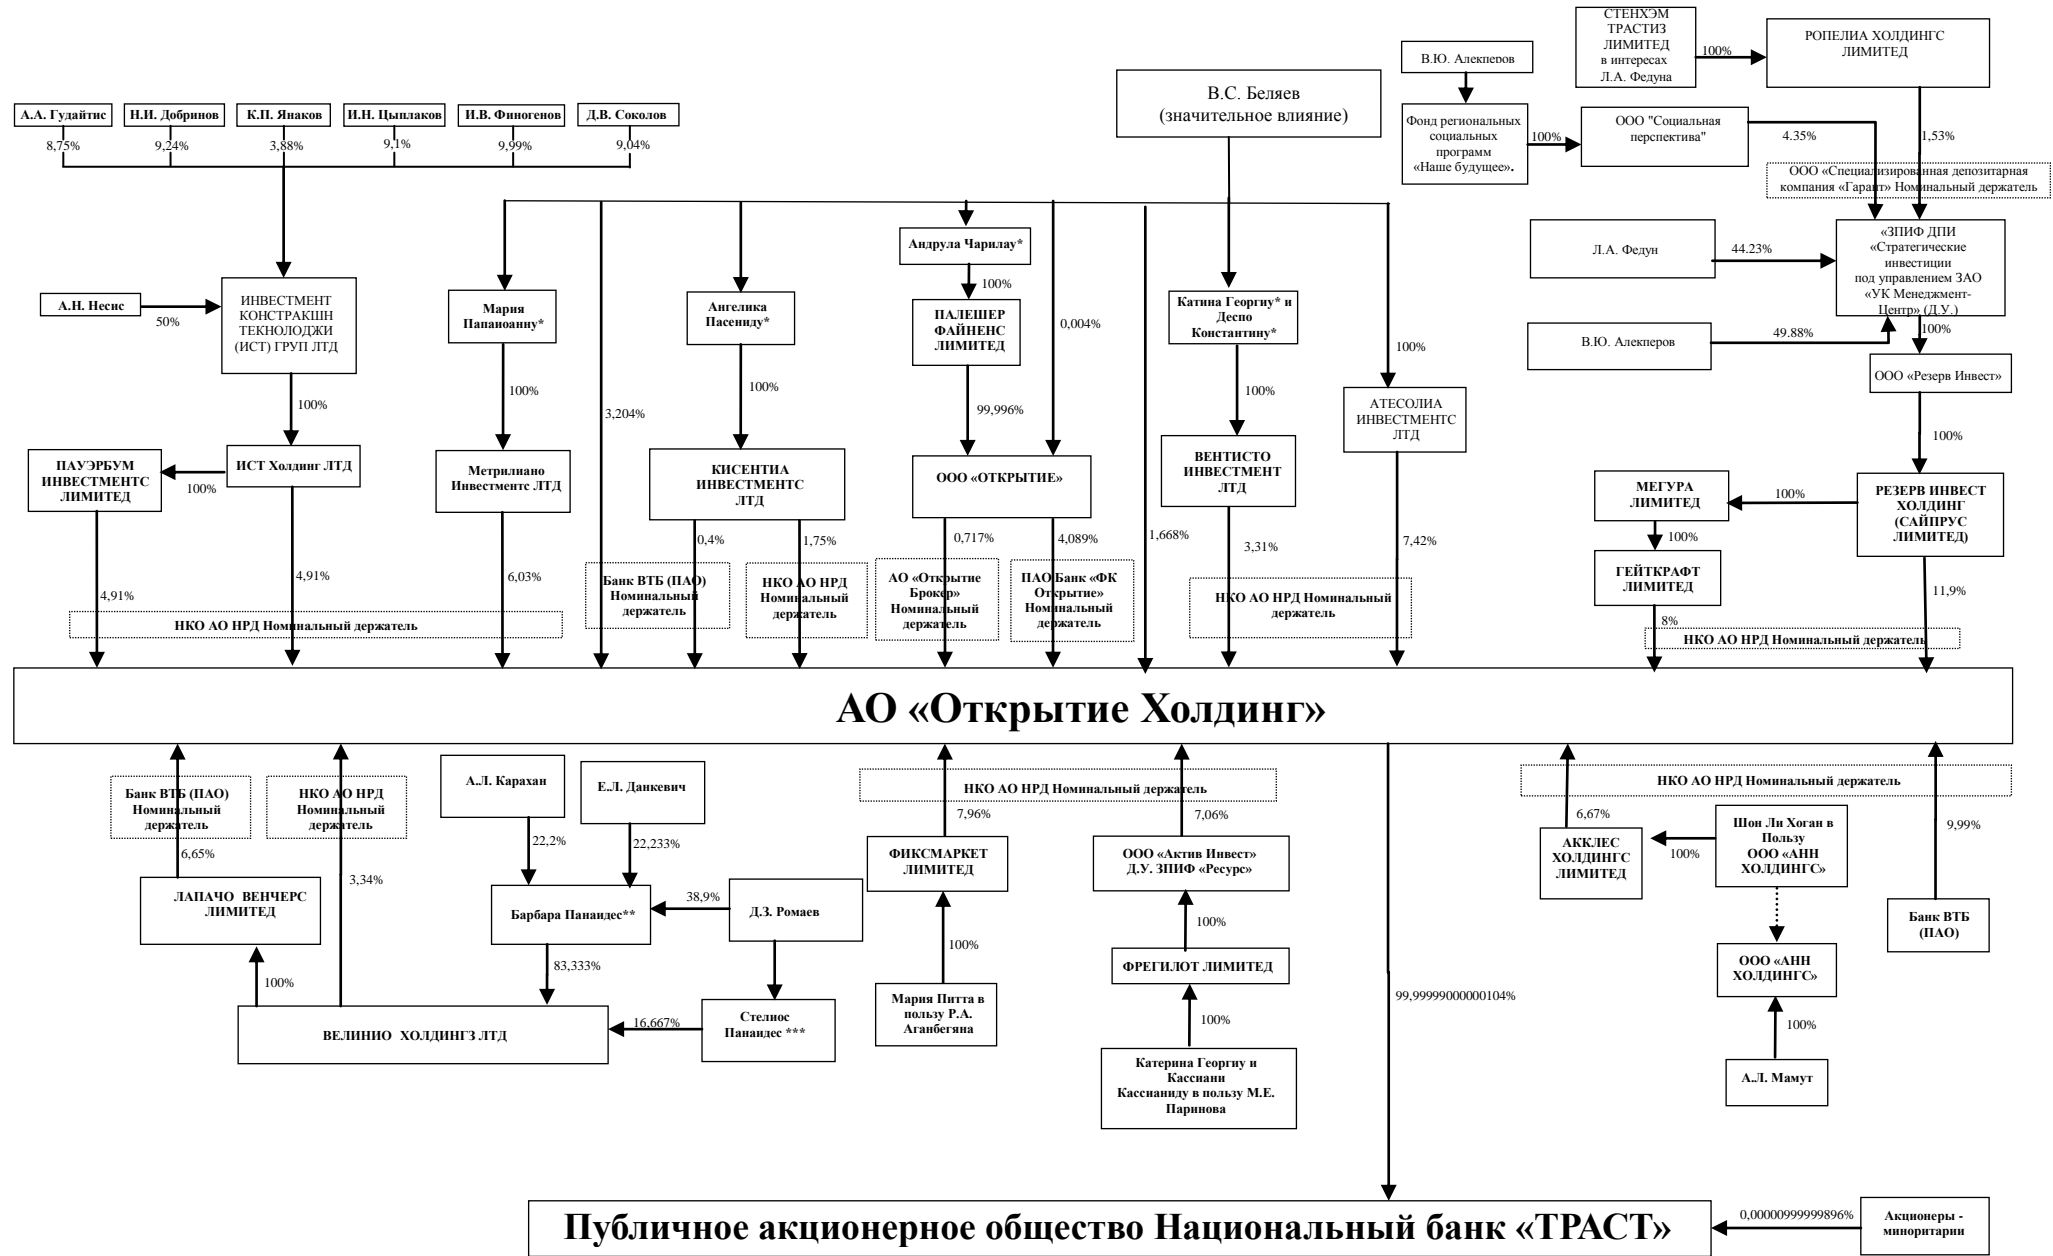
СТЕНХЭМ ТРАСТИЗ ЛИМИТЕД в интересах Л.А. Федуна

100%

РОПЕЛИА ХОЛДИНГС ЛИМИТЕД

В.Ю. Алекперов

Фонд региональных социальных программ «Наше будущее».

100%

ООО "Социальная перспектива"

4.35%

1,53%

ООО «Специализированная депозитарная компания «Гарант» Номинальный держатель

В.С. Беляев (значительное влияние)

А.А. Гудайтис

Н.И. Добринов

К.П. Янаков

И.Н. Цыплаков

И.В. Финогенов

Д.В. Соколов

8,75%

9,24%

3,88%

9,1%

9,99%

9,04%

Андрула Чарилау*

100%

ПАЛЕШЕР ФАЙНЕНС ЛИМИТЕД

0,004%

Л.А. Федун

44.23%

«ЗПИФ ДПИ «Стратегические инвестиции под управлением ЗАО «УК Менеджмент-Центр» (Д.У.)

А.Н. Несис

50%

ИНВЕСТМЕНТ КОНСТРАКШН ТЕКНОЛОДЖИ (ИСТ) ГРУП ЛТД

Мария Папаноанну*

Ангелика Пасениду*

Катина Георгиу* и Деспо Константину*

100%

В.Ю. Алекперов

49.88%

100%

ООО «Резерв Инвест»

100%

100%

100%

3,204%

100%

99,996%

100%

АТЕСОЛИА ИНВЕСТМЕНТС ЛТД

100%

ПАУЭРБУМ ИНВЕСТМЕНТС ЛИМИТЕД

100%

ИСТ Холдинг ЛТД

Метрилиано Инвестментс ЛТД

КИСЕНТИА ИНВЕСТМЕНТС ЛТД

ООО «ОТКРЫТИЕ»

ВЕНТИСТО ИНВЕСТМЕНТ ЛТД

МЕГУРА ЛИМИТЕД

100%

РЕЗЕРВ ИНВЕСТ ХОЛДИНГ (САЙПРУС ЛИМИТЕД)

0,4%

1,75%

0,717%

4,089%

1,668%

3,31%

7,42%

100%

ГЕЙТКРАФТ ЛИМИТЕД

4,91%

4,91%

6,03%

Банк ВТБ (ПАО) Номинальный держатель

НКО АО НРД Номинальный держатель

АО «Открытие Брокер» Номинальный держатель

ПАО Банк «ФК Открытие» Номинальный держатель

НКО АО НРД Номинальный держатель

11,9%

8%

НКО АО НРД Номинальный держатель

НКО АО НРД Номинальный держатель

АО «Открытие Холдинг»

Банк ВТБ (ПАО) Номинальный держатель

НКО АО НРД Номинальный держатель

А.Л. Карахан

Е.Л. Данкевич

НКО АО НРД Номинальный держатель

НКО АО НРД Номинальный держатель

7,96%

7,06%

6,67%

Шон Ли Хоган в Пользу ООО «АНН ХОЛДИНГС»

9,99%

6,65%

3,34%

22,2%

22,233%

ФИКСМАРКЕТ ЛИМИТЕД

ООО «Актив Инвест» Д.У. ЗПИФ «Ресурс»

АККЛЕС ХОЛДИНГС ЛИМИТЕД

100%

ЛАПАЧО ВЕНЧЕРС ЛИМИТЕД

Барбара Панаидес**

38,9%

Д.З. Ромаев

100%

100%

Банк ВТБ (ПАО)

ООО «АНН ХОЛДИНГС»

83,333%

ФРЕГИЛОТ ЛИМИТЕД

100%

100%

99,99999000000104%

100%

ВЕЛИНИО ХОЛДИНГЗ ЛТД

16,667%

Стелиос Панаидес ***

Мария Питта в пользу Р.А. Аганбегяна

100%

А.Л. Мамут

Катерина Георгиу и Кассиани Кассианиду в пользу М.Е. Паринова

Публичное акционерное общество Национальный банк «ТРАСТ»

0,00000999999896%

Акционеры - миноритарии